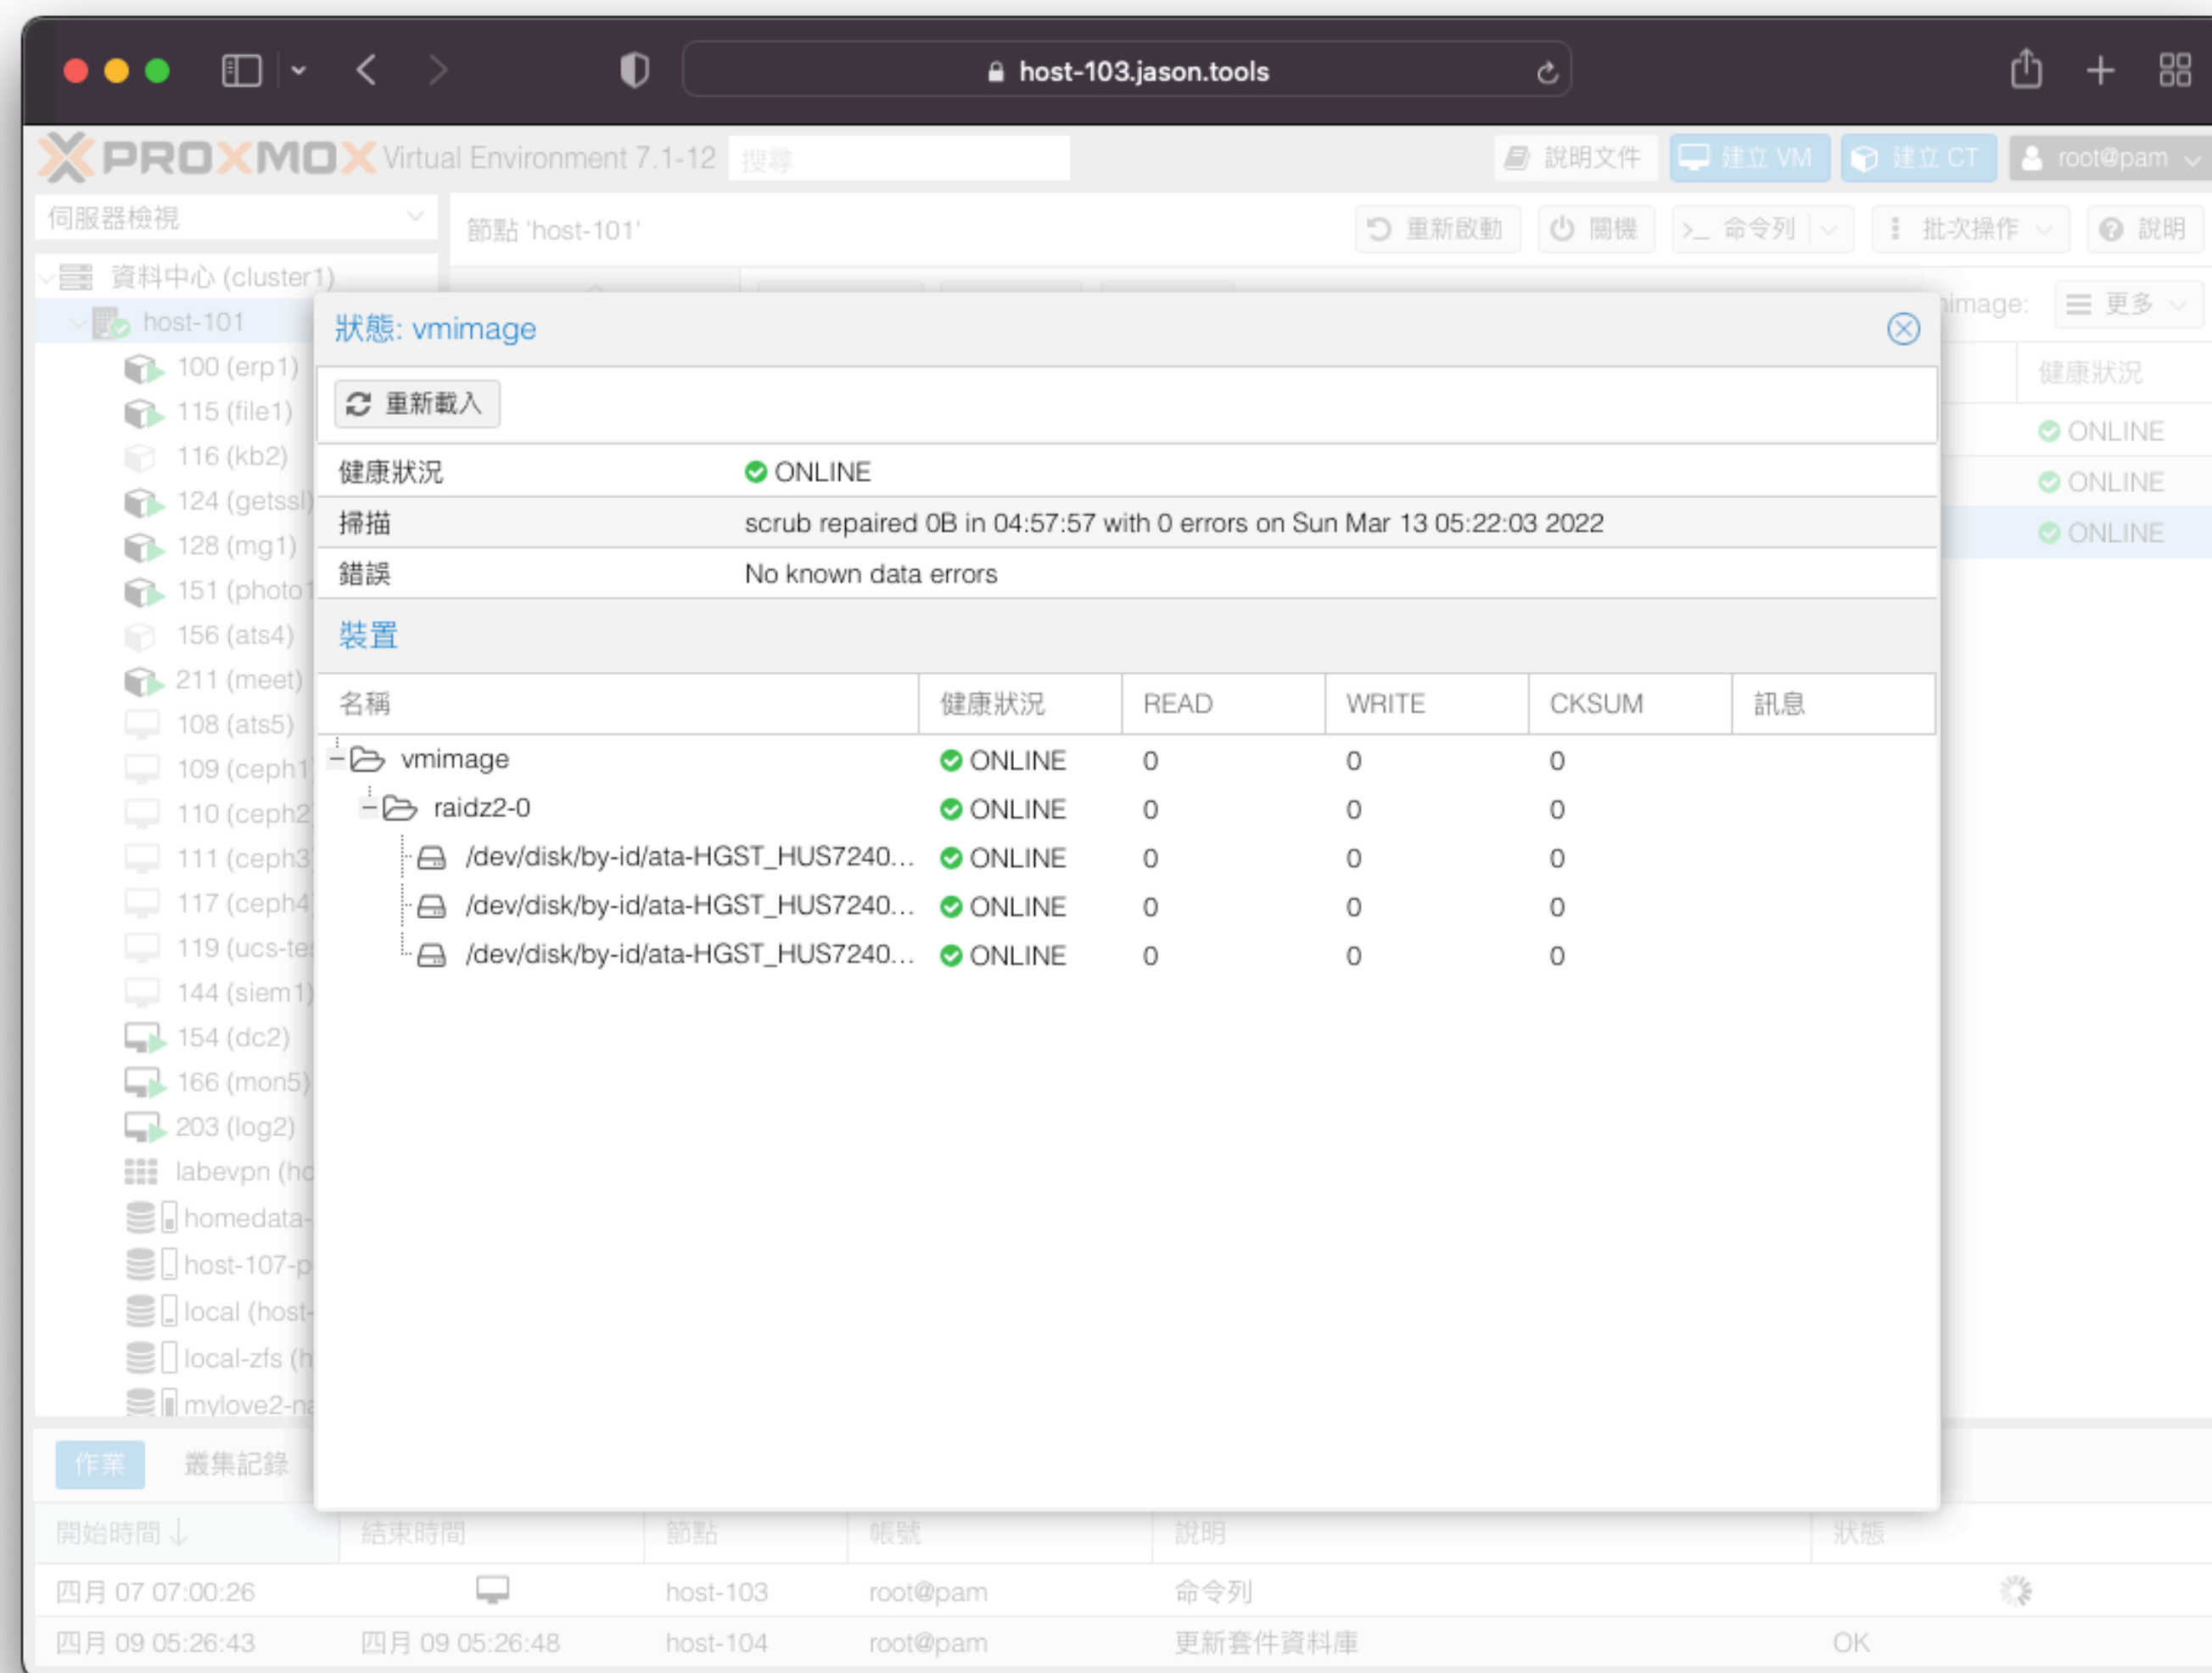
host-103.jason.tools

PROXMOX Virtual Environment 7.1-12 搜尋

說明文件 建立 VM 建立 CT root@pam

伺服器檢視

節點 'host-101'

重新啟動 關機 命令列 批次操作 說明

資料中心 (cluster1)

host-101

100 (erp1)
115 (file1)
116 (kb2)
124 (getssl
128 (mg1)
151 (photo1
156 (ats4)
211 (meet)
108 (ats5)
109 (ceph1
110 (ceph2
111 (ceph3
117 (ceph4
119 (ucs-te
144 (siem1)
154 (dc2)
166 (mon5)
203 (log2)
labevpn (ho
homedata-
host-107-p
local (host-
local-zfs (h
mylove2-n

image: 更多

健康狀況
ONLINE
ONLINE
ONLINE

狀態: vmimage

重新載入

| 健康狀況 | ONLINE |
|---|---|
| 掃描 | scrub repaired 0B in 04:57:57 with 0 errors on Sun Mar 13 05:22:03 2022 |
| 錯誤 | No known data errors |

裝置

| 名稱 | 健康狀況 | READ | WRITE | CKSUM | 訊息 |
|---|---|---|---|---|---|
| vmimage | ONLINE | 0 | 0 | 0 | |
| raidz2-0 | ONLINE | 0 | 0 | 0 | |
| /dev/disk/by-id/ata-HGST_HUS7240... | ONLINE | 0 | 0 | 0 | |
| /dev/disk/by-id/ata-HGST_HUS7240... | ONLINE | 0 | 0 | 0 | |
| /dev/disk/by-id/ata-HGST_HUS7240... | ONLINE | 0 | 0 | 0 | |

作業 叢集記錄

| 開始時間 | 結束時間 | 節點 | 帳號 | 說明 | 狀態 |
|---|---|---|---|---|---|
| 四月 07 07:00:26 | | host-103 | root@pam | 命令列 | |
| 四月 09 05:26:43 | 四月 09 05:26:48 | host-104 | root@pam | 更新套件資料庫 | OK |